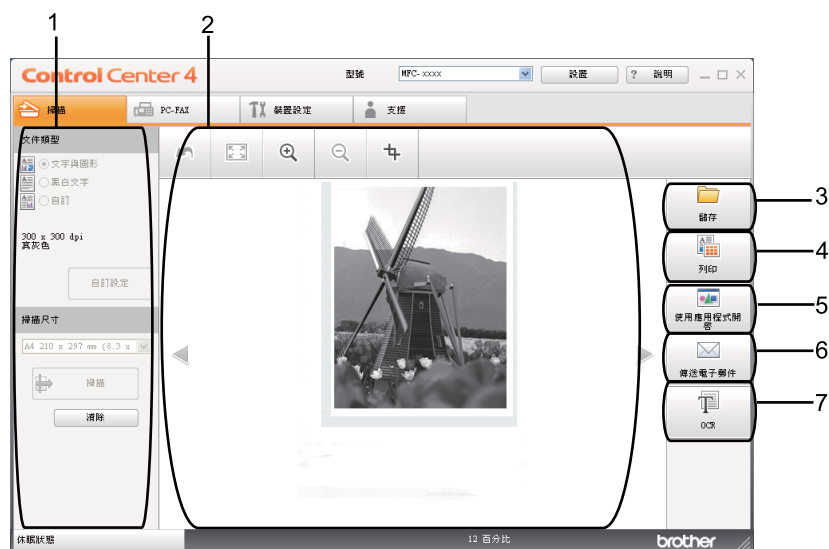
1
2
Control Center 4
型號
MFC-XXXX
設置
? 說明
掃描
PC-FAX
裝置設定
支援
文件類型
文字與圖形
黑白文字
自訂
300 x 300 dpi
真灰色
自訂設定
掃描尺寸
A4 210 x 297 mm (8.3 x
掃描
清除
儲存
列印
使用應用程式開啟
傳送電子郵件
OCR
3
4
5
6
7
休眠狀態
12 百分比
brother